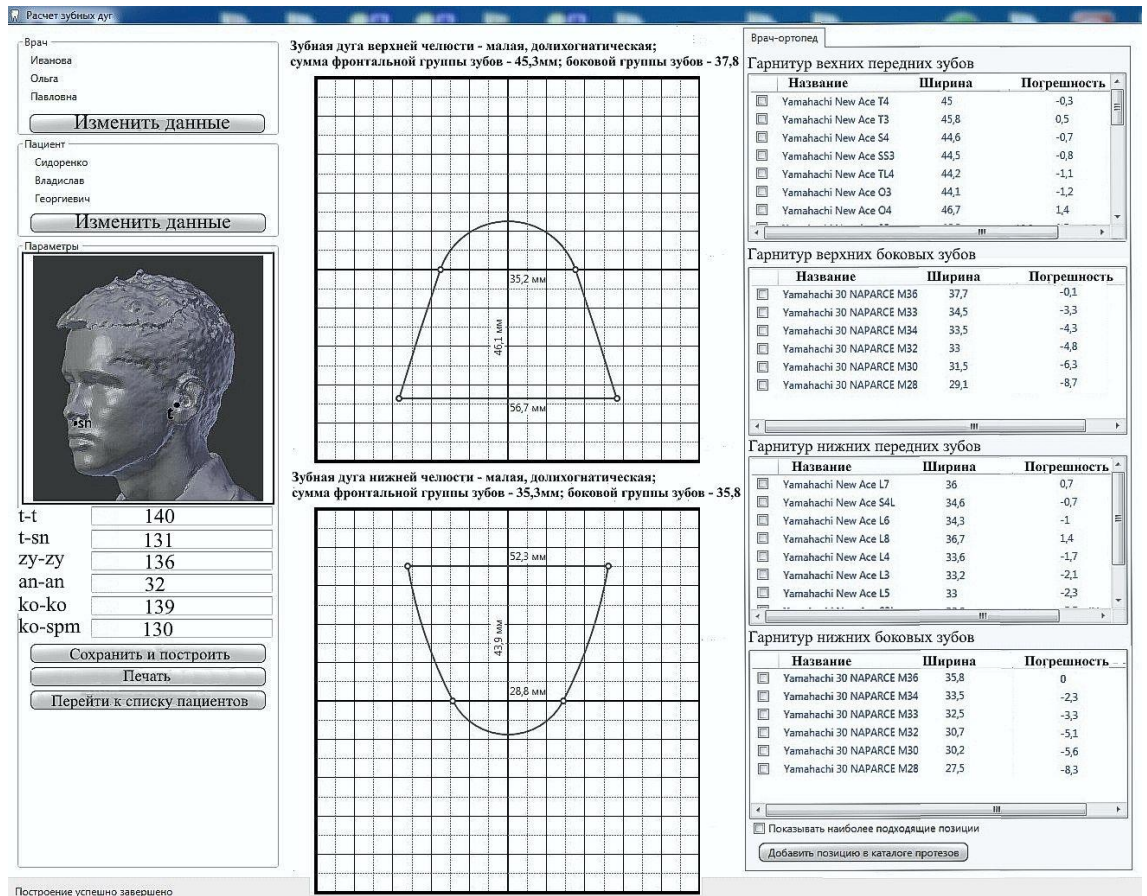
Расчет зубных дуг

Врач
Иванова
Ольга
Павловна
Изменить данные

Пациент
Сидоренко
Владислав
Георгиевич
Изменить данные

Параметры
t
sn

| | |
|---|---|
| t-t | 140 |
| t-sn | 131 |
| zy-zy | 136 |
| an-an | 32 |
| ko-ko | 139 |
| ko-spm | 130 |

Сохранить и построить
Печать
Перейти к списку пациентов

Построение успешно завершено

Зубная дуга верхней челюсти - малая, долихогнатическая; сумма фронтальной группы зубов - 45,3мм; боковой группы зубов - 37,8

35,2 мм
46,1 мм
56,7 мм

Зубная дуга нижней челюсти - малая, долихогнатическая; сумма фронтальной группы зубов - 35,3мм; боковой группы зубов - 35,8

52,3 мм
43,9 мм
28,8 мм

Врач-ортопед

Гарнитур вехних передних зубов

| Название | Ширина | Погрешность |
|---|---|---|
| Yamahachi New Ace T4 | 45 | -0,3 |
| Yamahachi New Ace T3 | 45,8 | 0,5 |
| Yamahachi New Ace S4 | 44,6 | -0,7 |
| Yamahachi New Ace SS3 | 44,5 | -0,8 |
| Yamahachi New Ace TL4 | 44,2 | -1,1 |
| Yamahachi New Ace O3 | 44,1 | -1,2 |
| Yamahachi New Ace O4 | 46,7 | 1,4 |

Гарнитур верхних боковых зубов

| Название | Ширина | Погрешность |
|---|---|---|
| Yamahachi 30 NAPARCE M36 | 37,7 | -0,1 |
| Yamahachi 30 NAPARCE M33 | 34,5 | -3,3 |
| Yamahachi 30 NAPARCE M34 | 33,5 | -4,3 |
| Yamahachi 30 NAPARCE M32 | 33 | -4,8 |
| Yamahachi 30 NAPARCE M30 | 31,5 | -6,3 |
| Yamahachi 30 NAPARCE M28 | 29,1 | -8,7 |

Гарнитур нижних передних зубов

| Название | Ширина | Погрешность |
|---|---|---|
| Yamahachi New Ace L7 | 36 | 0,7 |
| Yamahachi New Ace S4L | 34,6 | -0,7 |
| Yamahachi New Ace L6 | 34,3 | -1 |
| Yamahachi New Ace L8 | 36,7 | 1,4 |
| Yamahachi New Ace L4 | 33,6 | -1,7 |
| Yamahachi New Ace L3 | 33,2 | -2,1 |
| Yamahachi New Ace L5 | 33 | -2,3 |

Гарнитур нижних боковых зубов

| Название | Ширина | Погрешность |
|---|---|---|
| Yamahachi 30 NAPARCE M36 | 35,8 | 0 |
| Yamahachi 30 NAPARCE M34 | 33,5 | -2,3 |
| Yamahachi 30 NAPARCE M33 | 32,5 | -3,3 |
| Yamahachi 30 NAPARCE M32 | 30,7 | -5,1 |
| Yamahachi 30 NAPARCE M30 | 30,2 | -5,6 |
| Yamahachi 30 NAPARCE M28 | 27,5 | -8,3 |

Показывать наиболее подходящие позиции
Добавить позицию в каталоге протезов